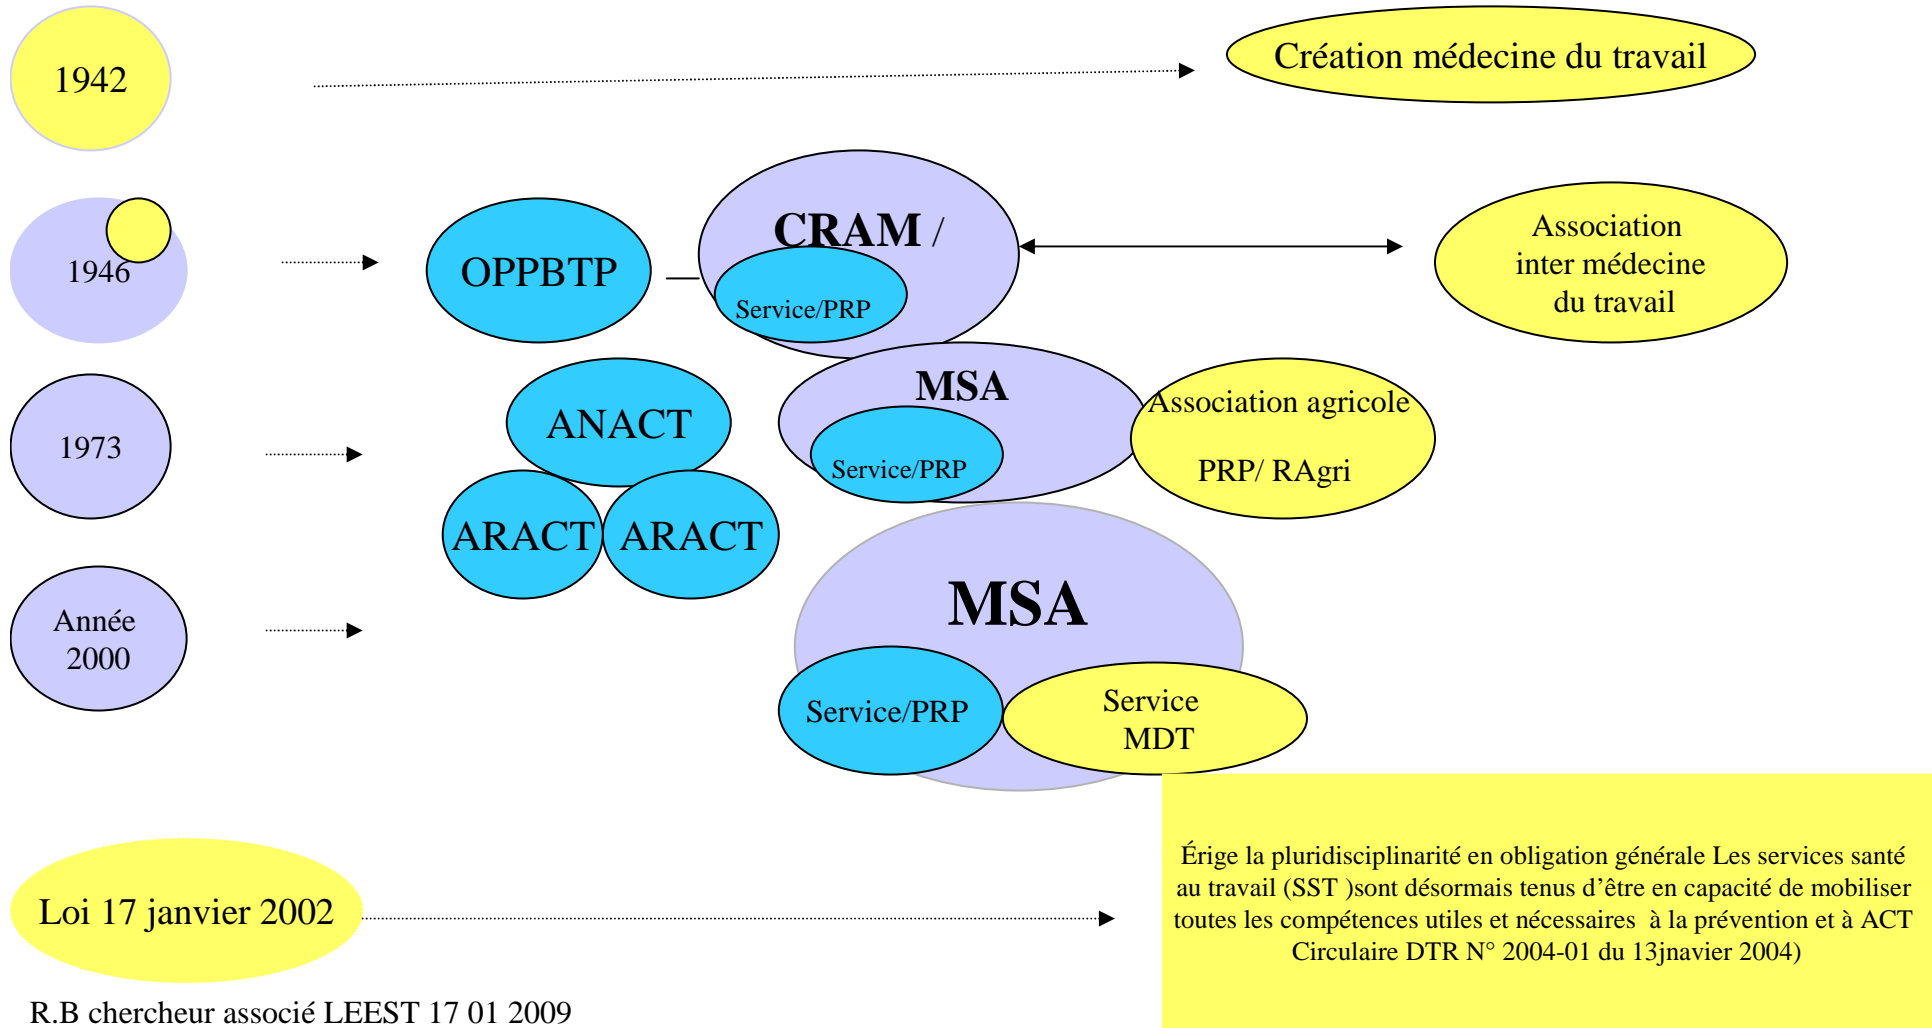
1942

Création médecine du travail

1946

OPPBTP

CRAM /

Service/PRP

Association inter médecine du travail

1973

ANACT

MSA

Service/PRP

Association agricole

PRP/ RAgri

ARACT

ARACT

Année 2000

MSA

Service/PRP

Service MDT

Loi 17 janvier 2002

Érige la pluridisciplinarité en obligation générale Les services santé au travail (SST )sont désormais tenus d'être en capacité de mobiliser toutes les compétences utiles et nécessaires à la prévention et à ACT Circulaire DTR N° 2004-01 du 13jnavier 2004)

R.B chercheur associé LEEST 17 01 2009